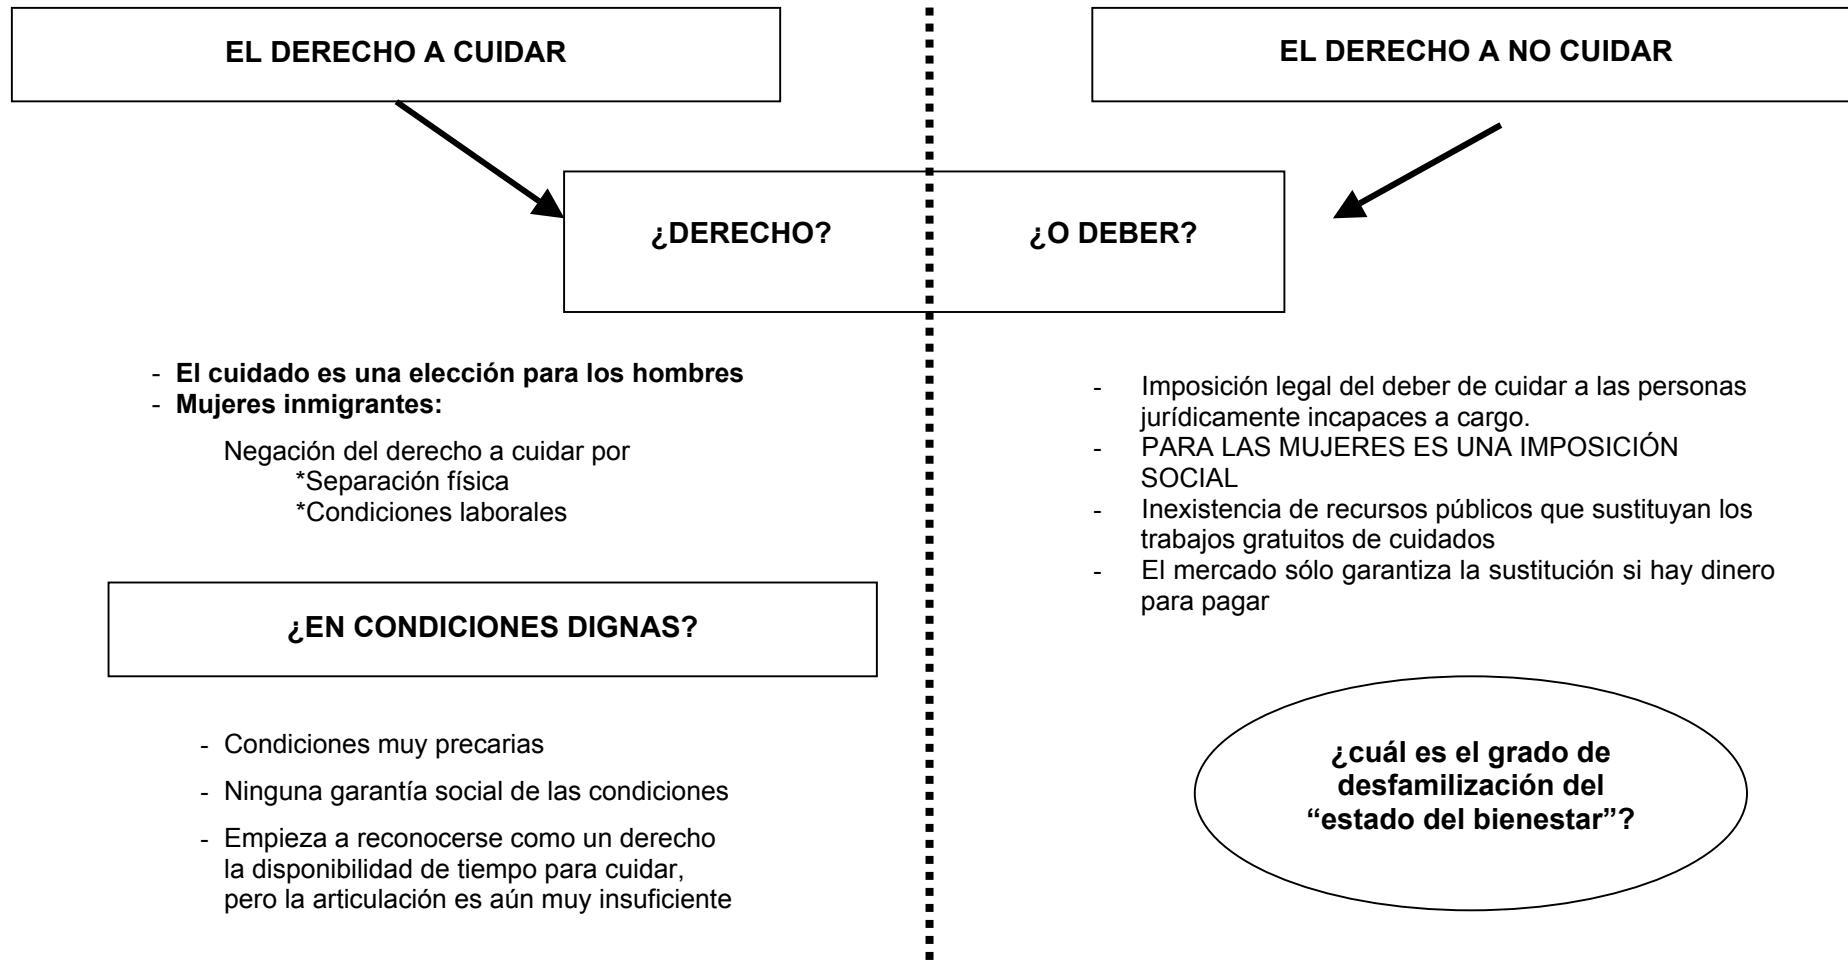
EL DERECHO A CUIDAR

EL DERECHO A NO CUIDAR

¿DERECHO?

¿O DEBER?

- El cuidado es una elección para los hombres
- Mujeres inmigrantes:

Negación del derecho a cuidar por
*Separación física
*Condiciones laborales

¿EN CONDICIONES DIGNAS?

- Condiciones muy precarias
- Ninguna garantía social de las condiciones
- Empieza a reconocerse como un derecho la disponibilidad de tiempo para cuidar, pero la articulación es aún muy insuficiente

- Imposición legal del deber de cuidar a las personas jurídicamente incapaces a cargo.
- PARA LAS MUJERES ES UNA IMPOSICIÓN SOCIAL
- Inexistencia de recursos públicos que sustituyan los trabajos gratuitos de cuidados
- El mercado sólo garantiza la sustitución si hay dinero para pagar

¿cuál es el grado de desfamilización del "estado del bienestar"?